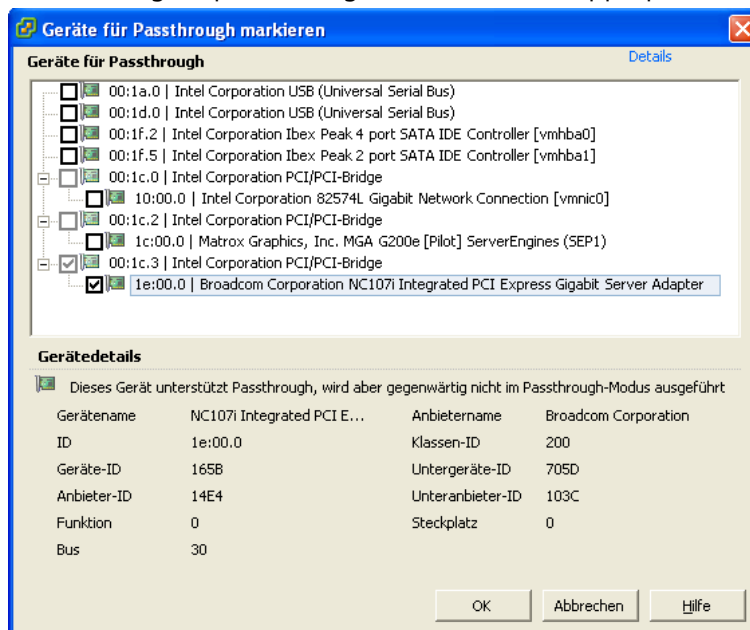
Geräte für Passthrough markieren

Geräte für Passthrough

Details

00:1a.0 | Intel Corporation USB (Universal Serial Bus)
00:1d.0 | Intel Corporation USB (Universal Serial Bus)
00:1f.2 | Intel Corporation Ibex Peak 4 port SATA IDE Controller [vmhba0]
00:1f.5 | Intel Corporation Ibex Peak 2 port SATA IDE Controller [vmhba1]
00:1c.0 | Intel Corporation PCI/PCI-Bridge
10:00.0 | Intel Corporation 82574L Gigabit Network Connection [vmnic0]
00:1c.2 | Intel Corporation PCI/PCI-Bridge
1c:00.0 | Matrox Graphics, Inc. MGA G200e [Pilot] ServerEngines (SEP1)
00:1c.3 | Intel Corporation PCI/PCI-Bridge
1e:00.0 | Broadcom Corporation NC107i Integrated PCI Express Gigabit Server Adapter

Gerätedetails

Dieses Gerät unterstützt Passthrough, wird aber gegenwärtig nicht im Passthrough-Modus ausgeführt

| Gerätename | NC107i Integrated PCI E... | Anbietername | Broadcom Corporation |
|---|---|---|---|
| ID | 1e:00.0 | Klassen-ID | 200 |
| Geräte-ID | 165B | Untergeräte-ID | 705D |
| Anbieter-ID | 14E4 | Unteranbieter-ID | 103C |
| Funktion | 0 | Steckplatz | 0 |
| Bus | 30 | | |

OK
Abbrechen
Hilfe